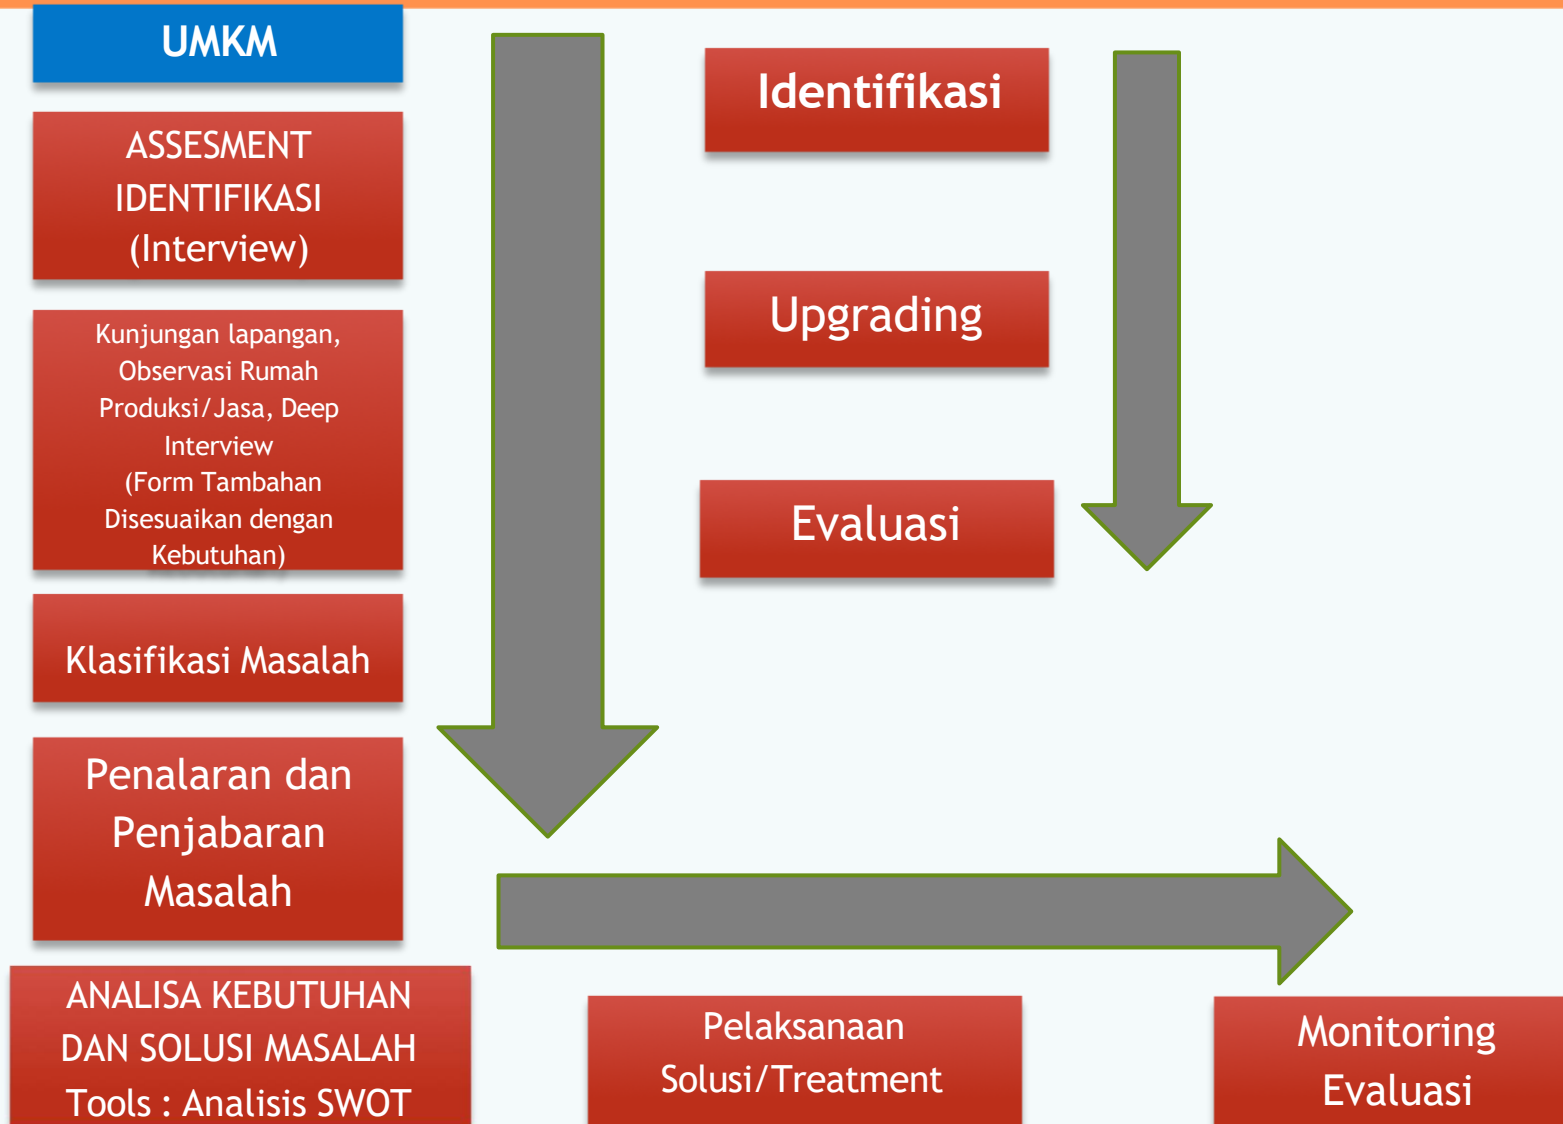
UMKM

ASSESMENT IDENTIFIKASI (Interview)

Kunjungan lapangan, Observasi Rumah Produksi/Jasa, Deep Interview (Form Tambahan Disesuaikan dengan Kebutuhan)

Klasifikasi Masalah

Penalaran dan Penjabaran Masalah

ANALISA KEBUTUHAN DAN SOLUSI MASALAH Tools : Analisis SWOT

Identifikasi

Upgrading

Evaluasi

Pelaksanaan Solusi/Treatment

Monitoring Evaluasi